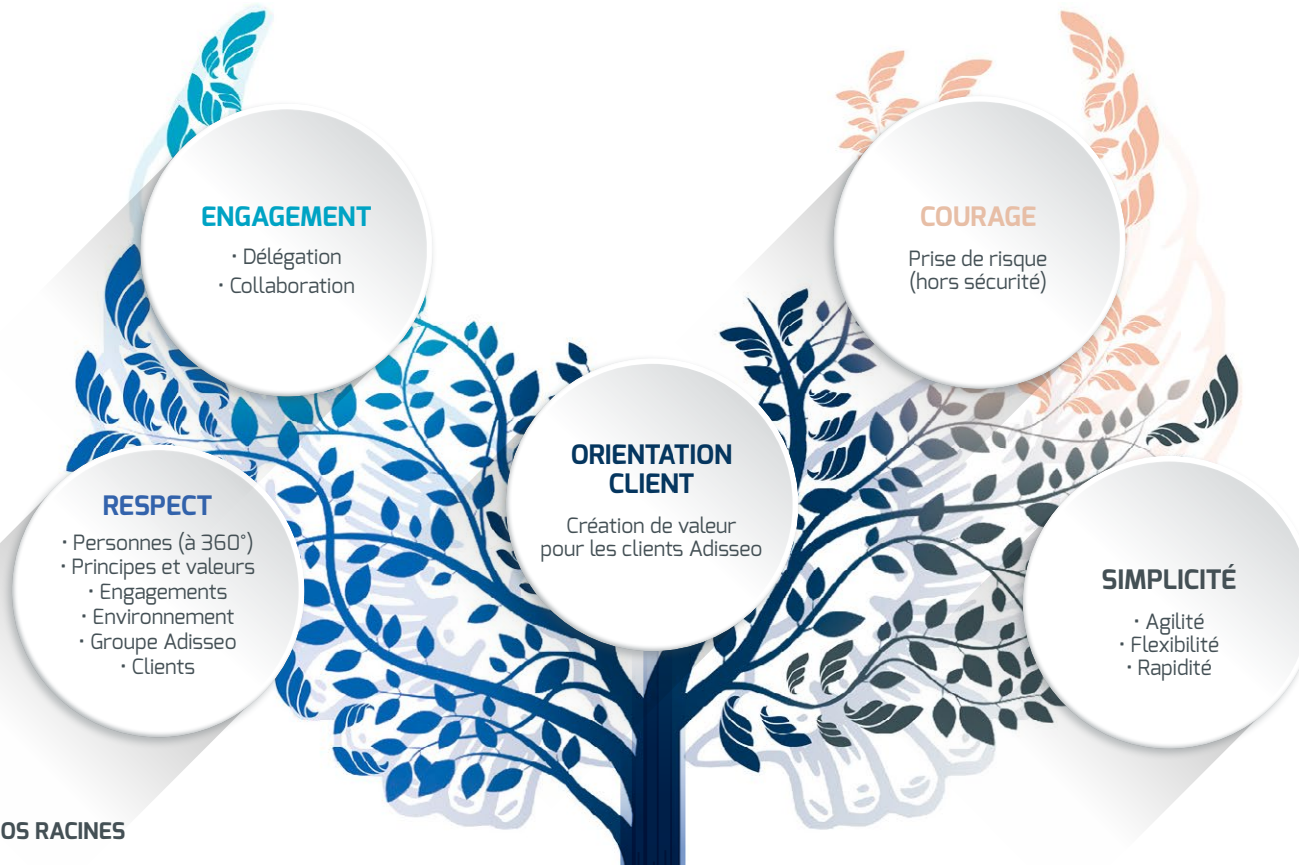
ENGAGEMENT
• Délégation
• Collaboration

COURAGE
Prise de risque (hors sécurité)

ORIENTATION CLIENT
Création de valeur pour les clients Adisseo

RESPECT
• Personnes (à 360°)
• Principes et valeurs
• Engagements
• Environnement
• Groupe Adisseo
• Clients

SIMPLICITÉ
• Agilité
• Flexibilité
• Rapidité

OS RACINES